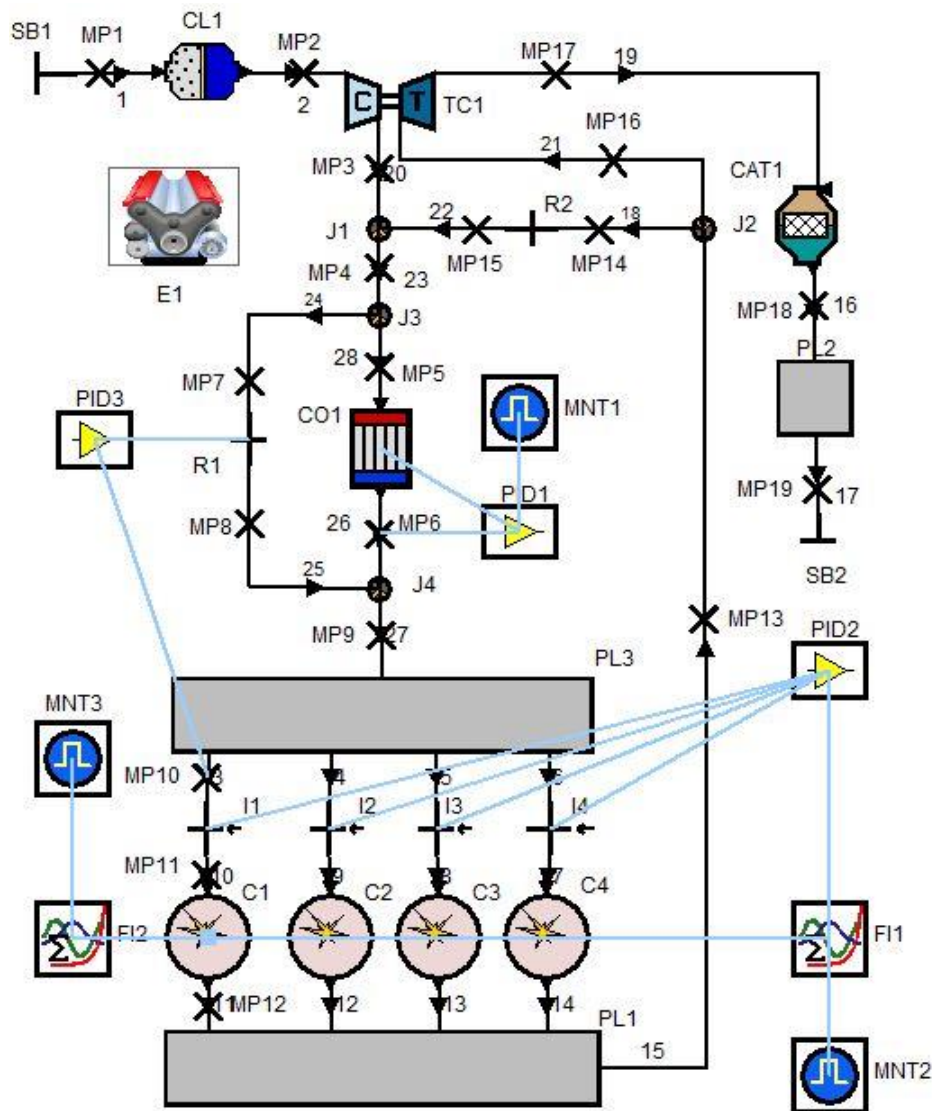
SB1
MP1
1
CL1
MP2
2
C
T
TC1
MP17
19
MP16
21
MP3
20
CAT1
J1
22
MP15
R2
MP14
18
J2
E1
MP4
23
24
J3
MP18
16
PL2
28
MP5
MP7
PID3
MNT1
R1
CO1
MP19
17
MP8
26
MP6
PID1
SB2
25
J4
MP13
MP9
27
PID2
PL3
MNT3
MP10
3
4
5
6
I1
I2
I3
I4
MP11
10
9
8
7
C1
C2
C3
C4
FI2
FI1
MP12
11
12
13
14
PL1
15
MNT2